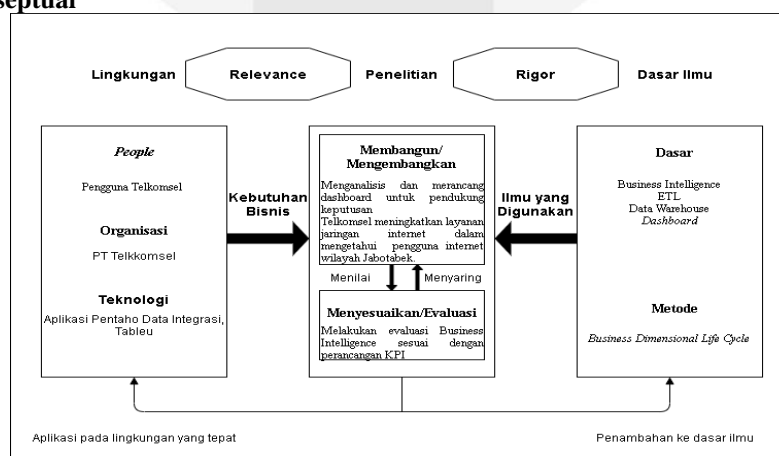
septual

Lingkungan

Relevance

Penelitian

Rigor

Dasar Ilmu

*People*

Pengguna Telkomsel

Organisasi

PT Telkkomsel

Teknologi

Aplikasi Pentaho Data Integrasi, Tableu

Kebutuhan Bisnis

Membangun/ Mengembangkan

Menganalisis dan merancang dashboard untuk pendukung keputusan Telkomsel meningkatkan layanan jaringan internet dalam mengetahui pengguna internet wilayah Jabotabek.

Menilai

Menyaring

Menyesuaikan/Evaluasi

Melakukan evaluasi Business Intelligence sesuai dengan perancangan KPI

Ilmu yang Digunakan

Dasar

Business Intelligence
ETL
Data Warehouse
*Dashboard*

Metode

*Business Dimensional Life Cycle*

Aplikasi pada lingkungan yang tepat

Penambahan ke dasar ilmu